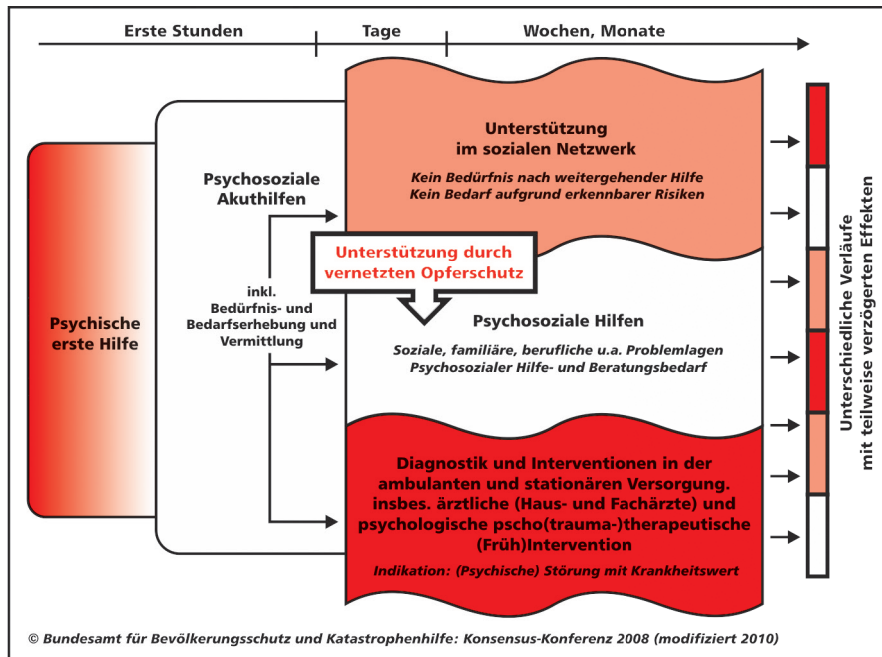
Erste Stunden

Tage

Wochen, Monate

Psychische erste Hilfe

Psychosoziale Akuthilfen

inkl. Bedürfnis- und Bedarfserhebung und Vermittlung

Unterstützung im sozialen Netzwerk

Kein Bedürfnis nach weitergehender Hilfe
Kein Bedarf aufgrund erkennbarer Risiken

Unterstützung durch vernetzten Opferschutz

Psychosoziale Hilfen

Soziale, familiäre, berufliche u.a. Problemlagen
Psychosozialer Hilfe- und Beratungsbedarf

Diagnostik und Interventionen in der ambulanten und stationären Versorgung. insbes. ärztliche (Haus- und Fachärzte) und psychologische pscho(trauma-)therapeutische (Früh)Intervention

Indikation: (Psychische) Störung mit Krankheitswert

Unterschiedliche Verläufe mit teilweise verzögerten Effekten

© Bundesamt für Bevölkerungsschutz und Katastrophenhilfe: Konsensus-Konferenz 2008 (modifiziert 2010)